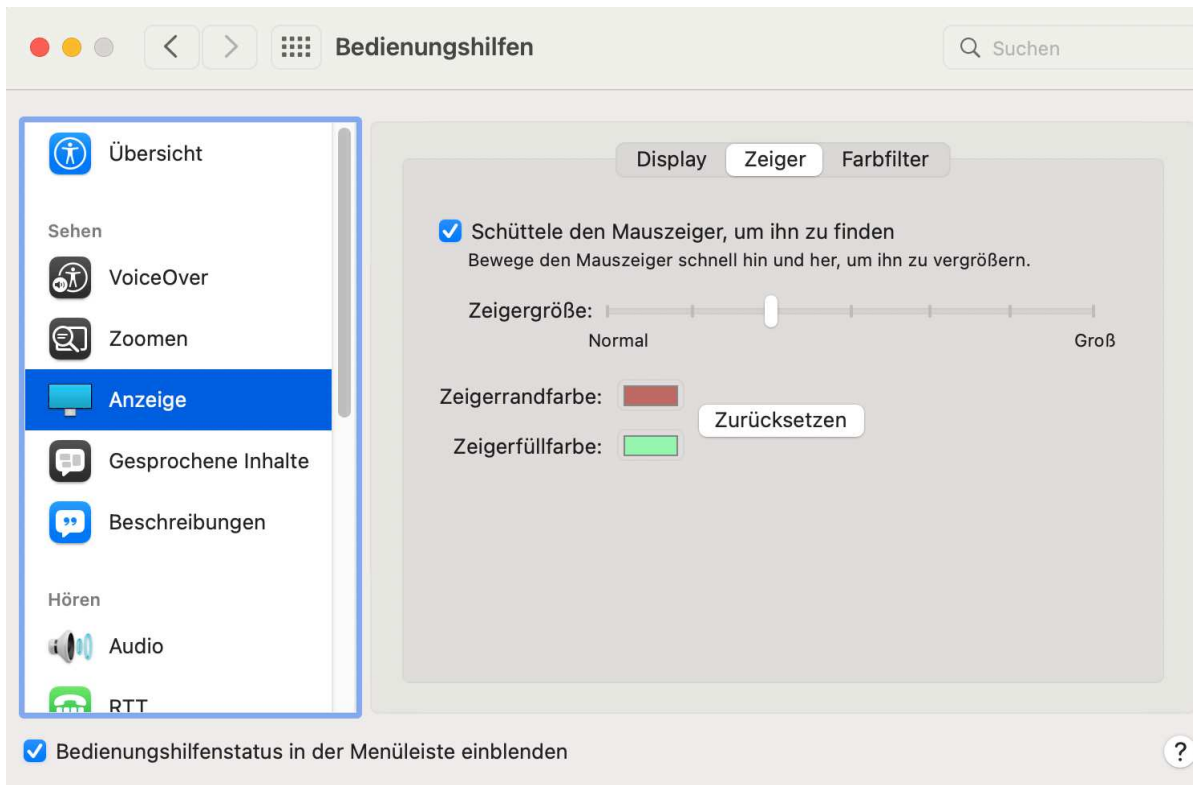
Bedienungshilfen

Suchen

Übersicht

Sehen

VoiceOver

Zoomen

Anzeige

Gesprochene Inhalte

Beschreibungen

Hören

Audio

RTT

Display Zeiger Farbfilter

Schüttele den Mauszeiger, um ihn zu finden
Bewege den Mauszeiger schnell hin und her, um ihn zu vergrößern.

Zeigergröße:

Normal Groß

Zeigerrandfarbe:

Zurücksetzen

Zeigerfüllfarbe:

Bedienungshilfenstatus in der Menüleiste einblenden

?